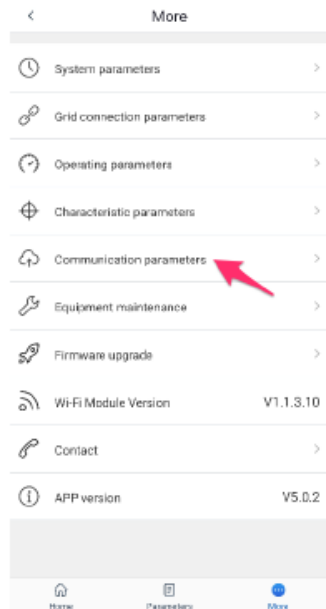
<
More

System parameters
>

Grid connection parameters
>

Operating parameters
>

Characteristic parameters
>

Communication parameters
>

Equipment maintenance
>

Firmware upgrade
>

Wi-Fi Module Version
V1.1.3.10

Contact
>

APP version
V5.0.2

Home
Parameters
More